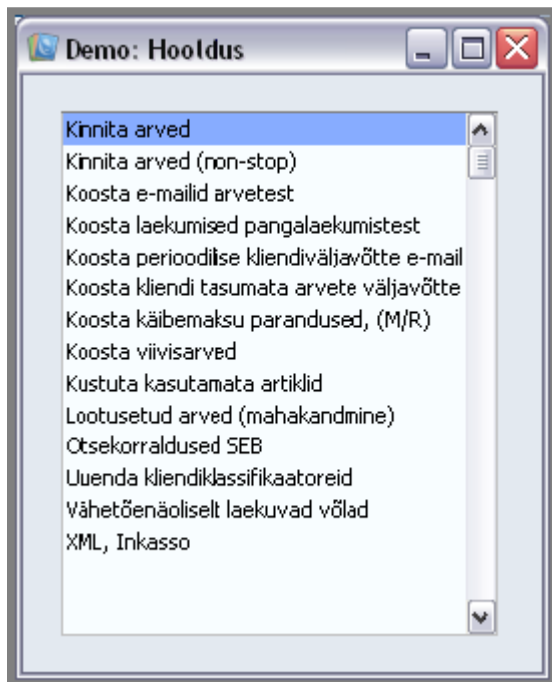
Demo: Hooldus

Kinnita arved
Kinnita arved (non-stop)
Koosta e-mailid arvetest
Koosta laekumised pangalaekumistest
Koosta perioodilise kliendiväljavõtte e-mail
Koosta kliendi tasumata arvete väljavõtte
Koosta käibemaksu parandused, (M/R)
Koosta viivisarved
Kustuta kasutamata artiklid
Lootusetud arved (mahakandmine)
Otsekorraldused SEB
Uuenda kliendiklassifikaatoreid
Vähetõenäoliselt laekuvad võlad
XML, Inkasso